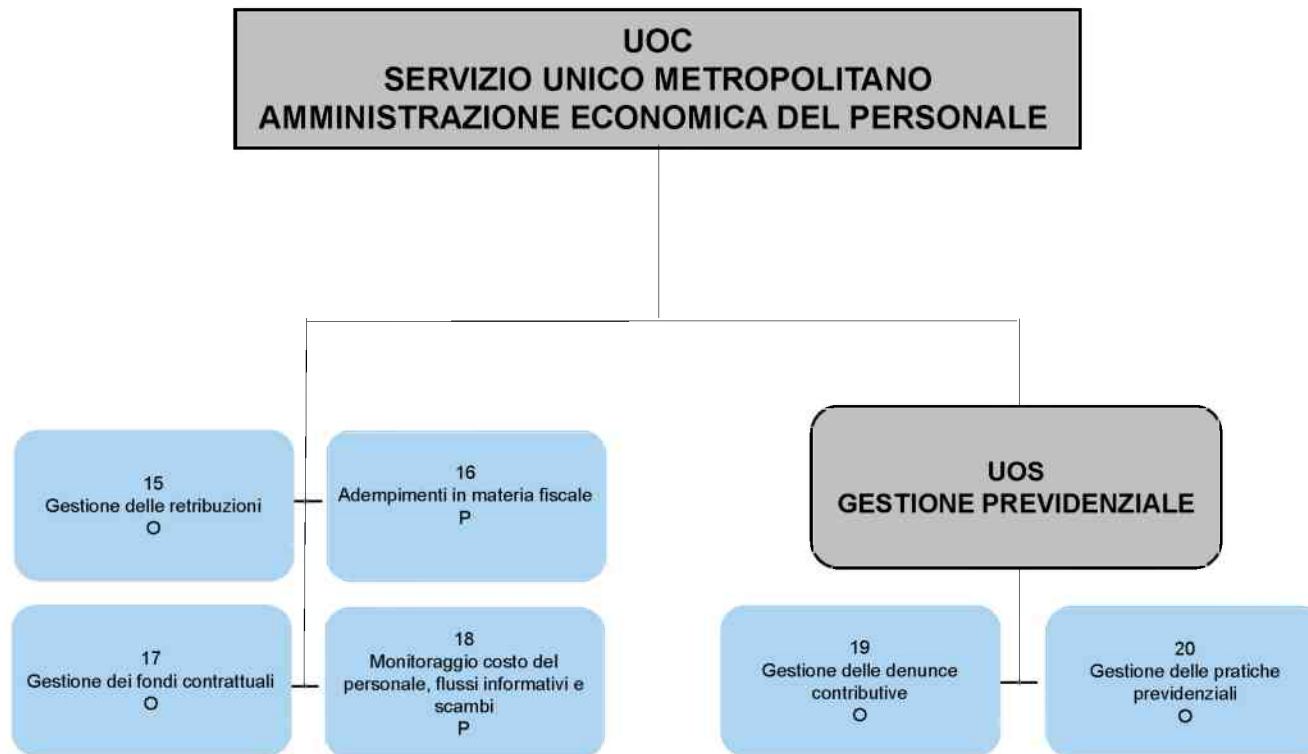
UOC
SERVIZIO UNICO METROPOLITANO
AMMINISTRAZIONE ECONOMICA DEL PERSONALE

15
Gestione delle retribuzioni
O

16
Adempimenti in materia fiscale
P

UOS
GESTIONE PREVIDENZIALE

17
Gestione dei fondi contrattuali
O

18
Monitoraggio costo del personale, flussi informativi e scambi
P

19
Gestione delle denunce contributive
O

20
Gestione delle pratiche previdenziali
O